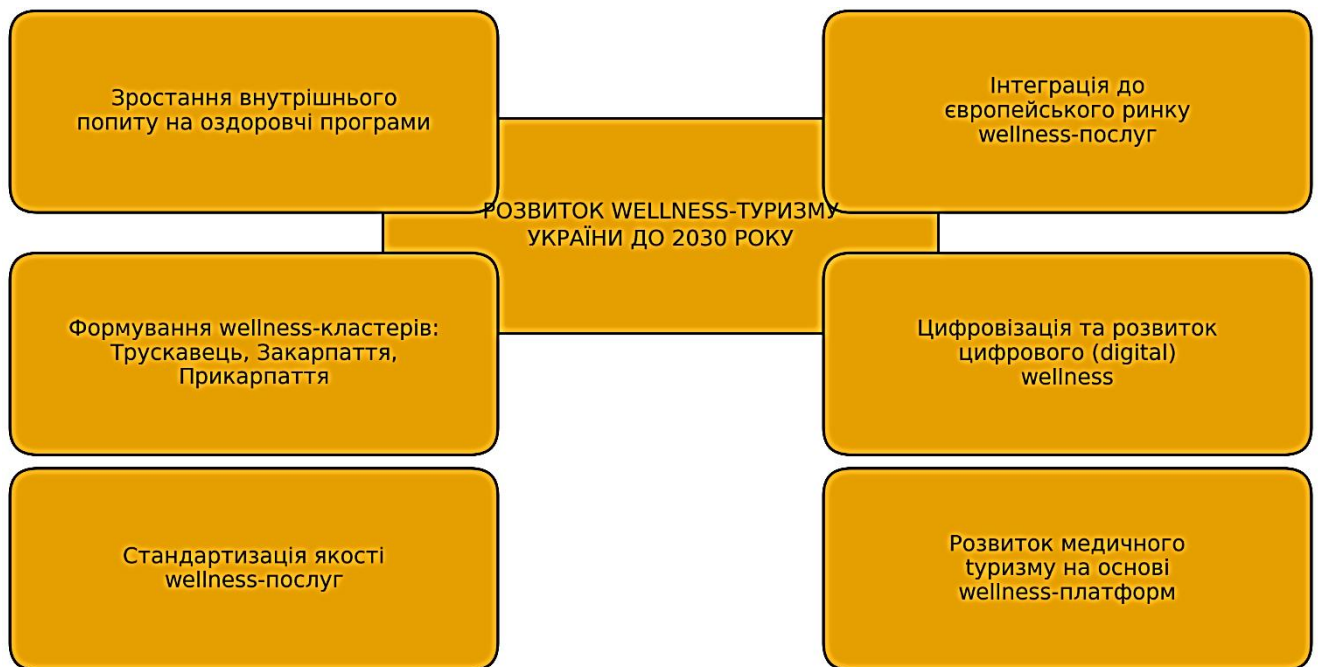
Зростання внутрішнього попиту на оздоровчі програми

Інтеграція до європейського ринку wellness-послуг

РОЗВИТОК WELLNESS-ТУРИЗМУ УКРАЇНИ ДО 2030 РОКУ

Формування wellness-кластерів: Трускавець, Закарпаття, Прикарпаття

Цифровізація та розвиток цифрового (digital) wellness

Стандартизація якості wellness-послуг

Розвиток медичного туризму на основі wellness-платформ